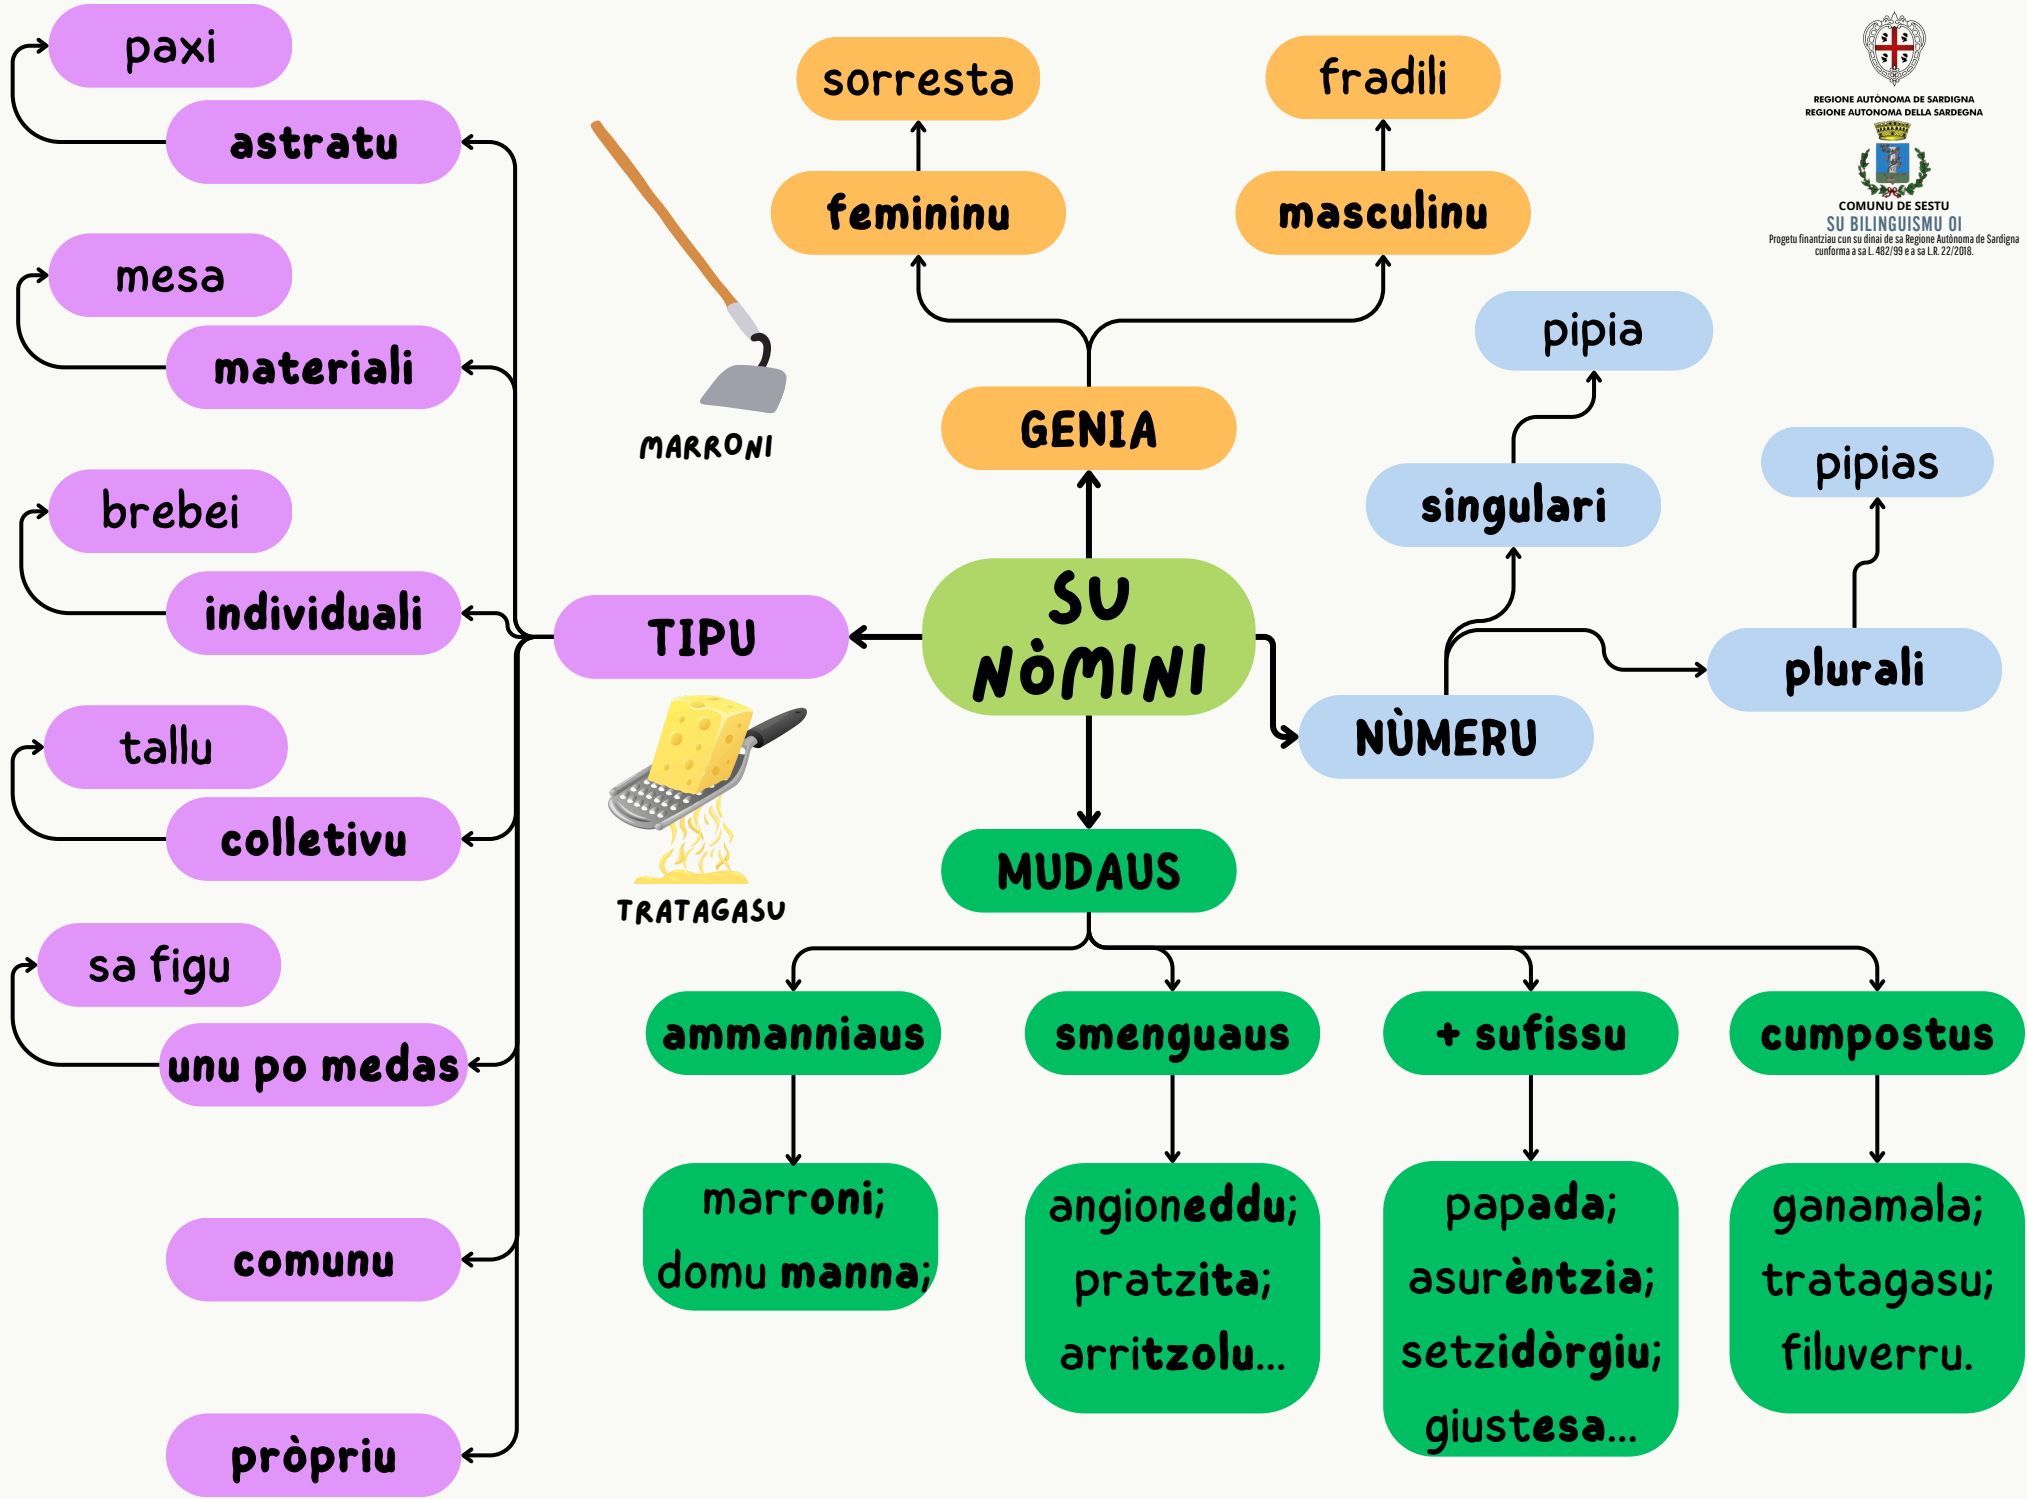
paxi
astratu
mesa
materiali
brebei
individuali
tallu
colletivu
sa figu
unu po medas
comunu
pròpriu

MARRONI
TIPU
TRATAGASU

sorresta
femininu
fradili
masculinu
GENIA
SU NÒMINI
MUDAUS

REGIONE AUTÒNOMA DE SARDIGNA
REGIONE AUTONOMA DELLA SARDEGNA
COMUNU DE SESTU
SU BILINGUISMU OI
Progetu finantziau cun su dinai de sa Regione Autònoma de Sardigna conforma a sa L. 482/99 e a sa L.R. 22/2018.

pipia
singulari
pipias
plurali
NÙMERU

ammanniaus
marroni; domu manna;
smenguaus
angioneddu; pratzita; arritzolu...
+ sufissu
papada; asurèntzia; setzidòrgiu; giustesa...
cumpostus
ganamala; tratagasu; filuverru.